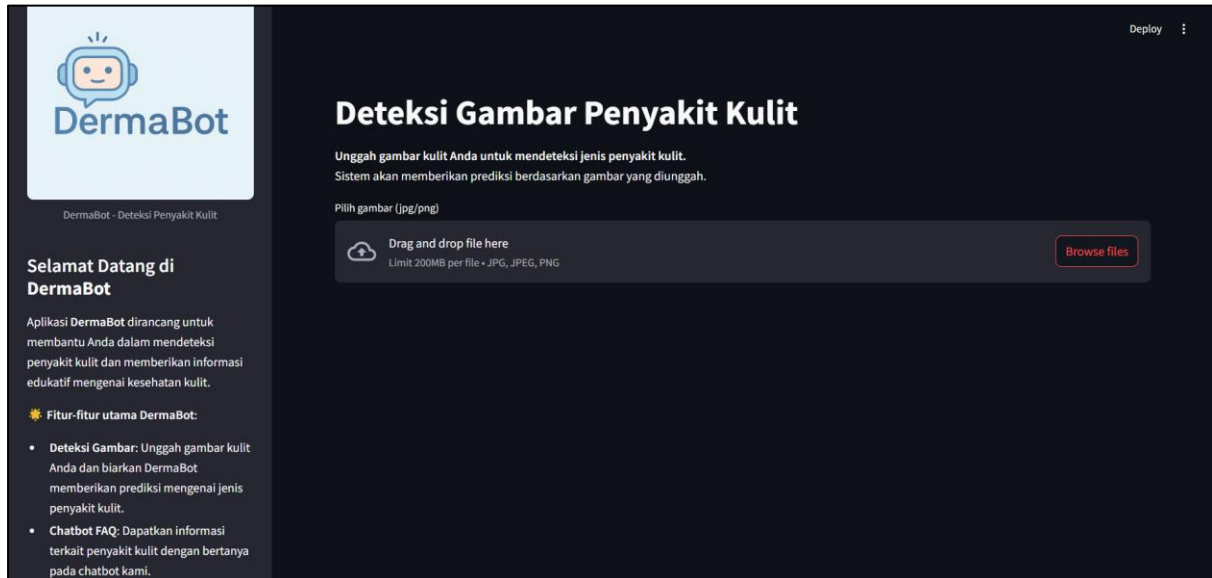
DermaBot

DermaBot - Deteksi Penyakit Kulit

Selamat Datang di DermaBot

Aplikasi **DermaBot** dirancang untuk membantu Anda dalam mendeteksi penyakit kulit dan memberikan informasi edukatif mengenai kesehatan kulit.

🌟 **Fitur-fitur utama DermaBot**:

- **Deteksi Gambar**: Unggah gambar kulit Anda dan biarkan DermaBot memberikan prediksi mengenai jenis penyakit kulit.
- **Chatbot FAQ**: Dapatkan informasi terkait penyakit kulit dengan bertanya pada chatbot kami.

Deploy ⋮

# Deteksi Gambar Penyakit Kulit

**Unggah gambar kulit Anda untuk mendeteksi jenis penyakit kulit.**
Sistem akan memberikan prediksi berdasarkan gambar yang diunggah.

Pilih gambar (jpg/png)

Drag and drop file here
Limit 200MB per file • JPG, JPEG, PNG

Browse files